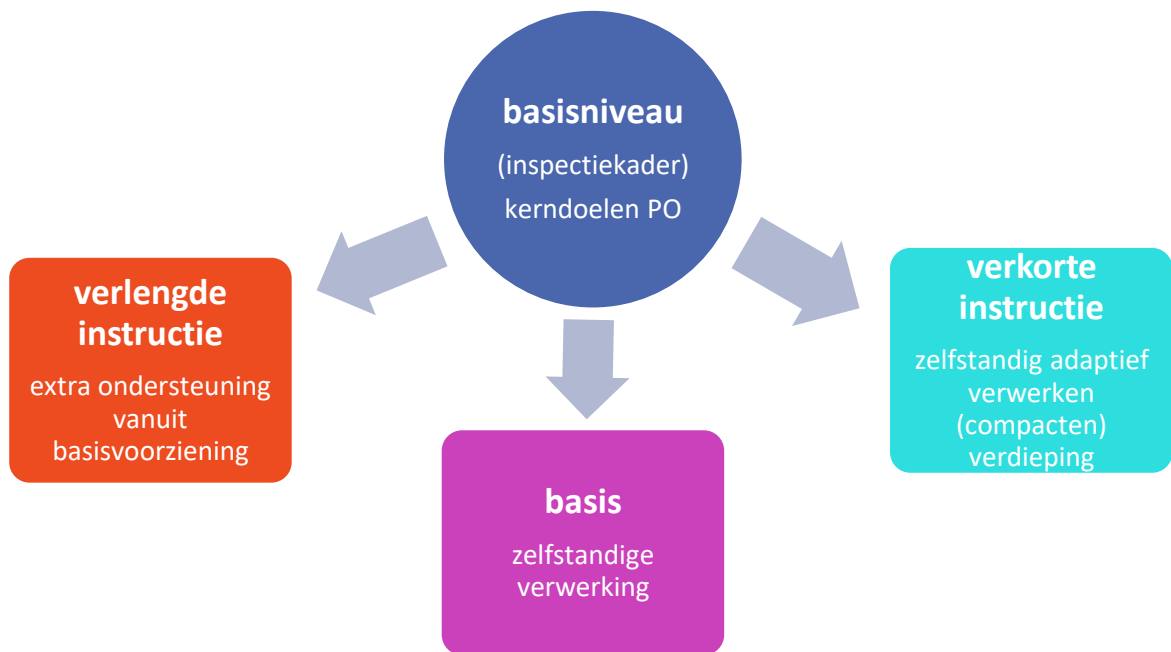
basisniveau
(inspectiekader)
kerndoelen PO

verlengde instructie
extra ondersteuning vanuit basisvoorziening

basis
zelfstandige verwerking

verkorte instructie
zelfstandig adaptief verwerken (compacten) verdieping